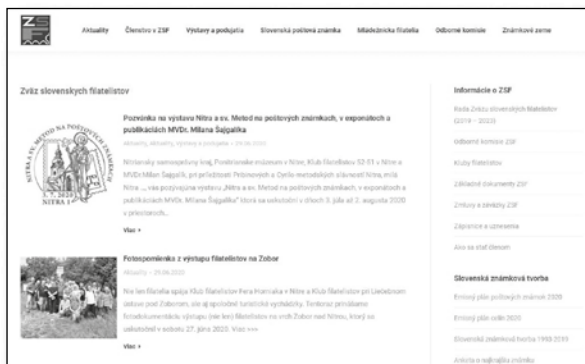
ZSF

Aktuality Členstvo v ZSF Výstavy a podujatia Slovenská poštová známka Mládežnícka filatelia Odborné komisie Známkové zeme

Zväz slovenských filatelistov

Pozvánka na výstavu Nitra a sv. Metod na poštových známkach, v exponátoch a publikáciách MVDr. Milana Šajgalíka

Aktuality, Aktuality, výstavy a podujatia — 29.06.2020

Nitriansky samosprávny kraj, Ponitrianske múzeum v Nitre, Klub filatelistov 52-51 v Nitre a MVDr. Milan Šajgalík, pri príležitosti Pribinových a Cyrilo-metodských slávností Nitra, milá Nitra ... vás pozývajú na výstavu „Nitra a sv. Metod na poštových známkach, v exponátoch a publikáciách MVDr. Milana Šajgalíka" ktorá sa uskutoční v dňoch 3. júla až 2. augusta 2020 v priestoroch...

Viac »

Fotospomienka z výstupu filatelistov na Zobor

Aktuality — 29.06.2020

Na tém filatelia spája Klub filatelistov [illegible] v Nitre a Klub filatelistov pri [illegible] dolnom pod Zoborom, ale aj spoločné turistické vychádzky. Tentoraz prinášame fotodokumentáciu výstupu (nie len) filatelistov na vrch Zobor nad Nitrou, ktorý sa uskutočnil v sobotu 27. júna 2020. Viac >>>

Viac »

Informácie o ZSF

Rada Zväzu slovenských filatelistov (2019 - 2023)

Odborné komisie ZSF

Kluby filatelistov

Základné dokumenty ZSF

Zmluvy a záväzky ZSF

Zápisnice a uznesenia

Ako sa stať členom

Slovenská známková tvorba

Emisný plán poštových známok 2020

Emisný plán celín 2020

Slovenská známková tvorba 1993-2019

Anketa o najkrajšiu známku